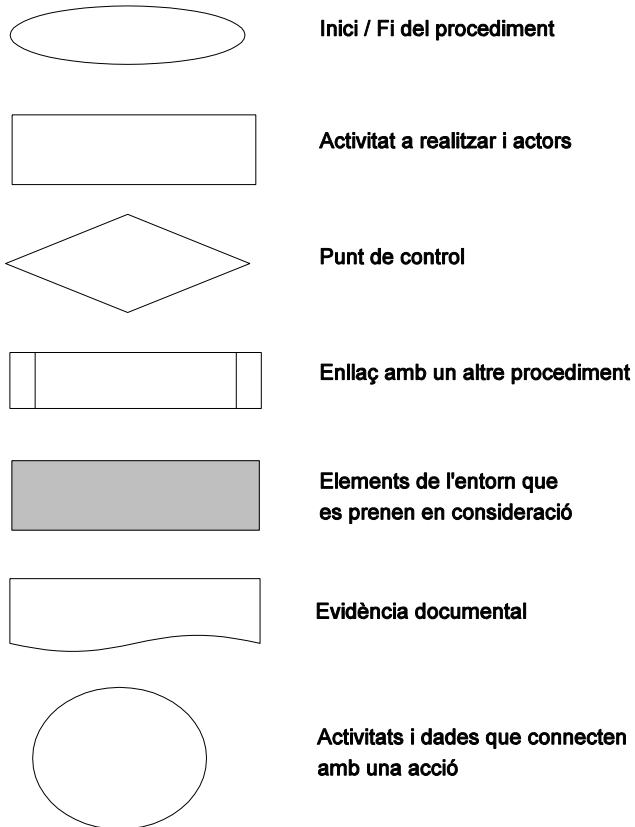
Inici / Fi del procediment

Activitat a realitzar i actors

Punt de control

Enllaç amb un altre procediment

Elements de l'entorn que es prenen en consideració

Evidència documental

Activitats i dades que connecten amb una acció